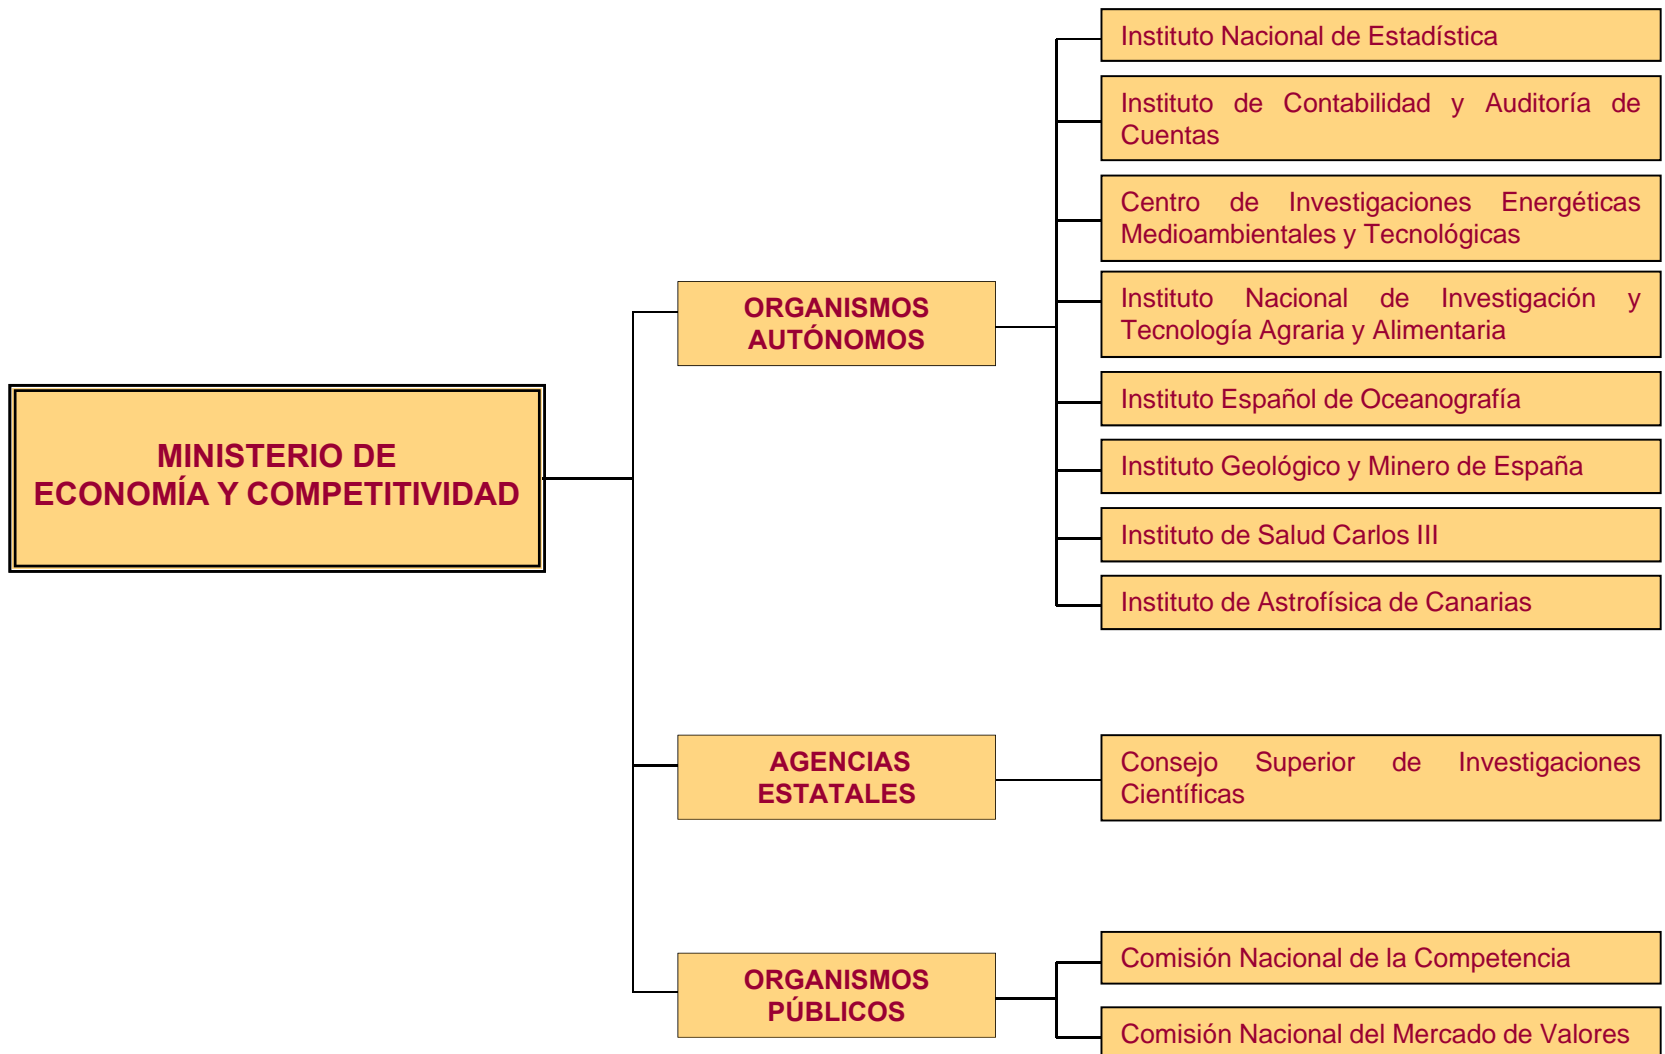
MINISTERIO DE ECONOMÍA Y COMPETITIVIDAD

ORGANISMOS AUTÓNOMOS

Instituto Nacional de Estadística

Instituto de Contabilidad y Auditoría de Cuentas

Centro de Investigaciones Energéticas Medioambientales y Tecnológicas

Instituto Nacional de Investigación y Tecnología Agraria y Alimentaria

Instituto Español de Oceanografía

Instituto Geológico y Minero de España

Instituto de Salud Carlos III

Instituto de Astrofísica de Canarias

AGENCIAS ESTATALES

Consejo Superior de Investigaciones Científicas

ORGANISMOS PÚBLICOS

Comisión Nacional de la Competencia

Comisión Nacional del Mercado de Valores